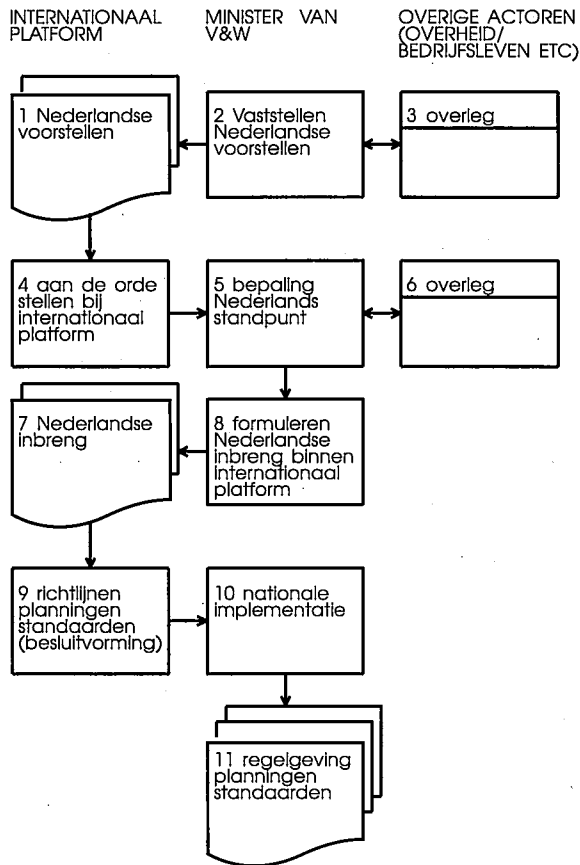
INTERNATIONAAL PLATFORM

MINISTER VAN V&W

OVERIGE ACTOREN (OVERHEID/ BEDRIJFSLEVEN ETC)

1 Nederlandse voorstellen

2 Vaststellen Nederlandse voorstellen

3 overleg

4 aan de orde stellen bij internationaal platform

5 bepaling Nederlands standpunt

6 overleg

7 Nederlandse inbreng

8 formuleren Nederlandse inbreng binnen internationaal platform

9 richtlijnen planningen standaarden (besluitvorming)

10 nationale implementatie

11 regelgeving planningen standaarden